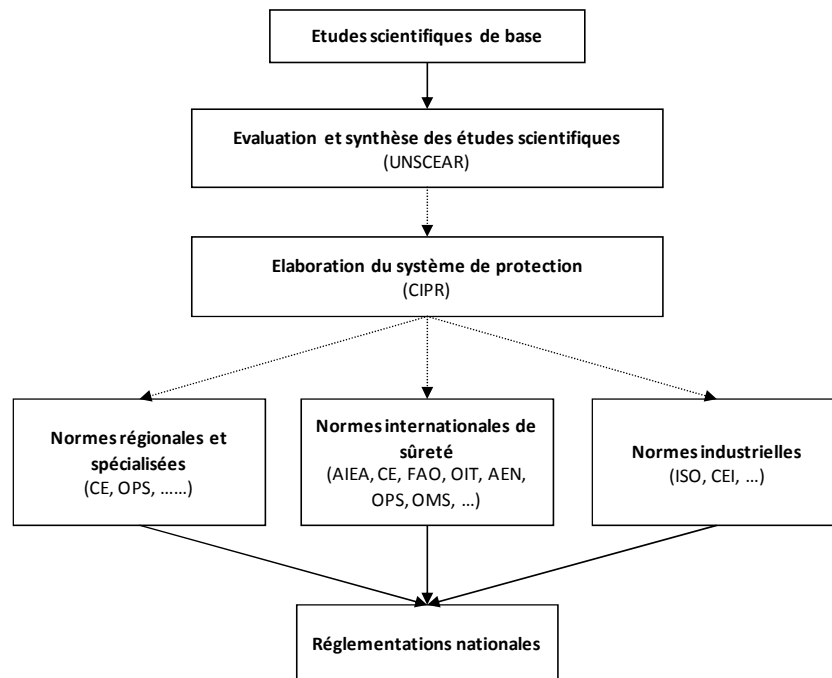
Etudes scientifiques de base

Evaluation et synthèse des études scientifiques
(UNSCEAR)

Elaboration du système de protection
(CIPR)

Normes régionales et spécialisées
(CE, OPS, ......)

Normes internationales de sûreté
(AIEA, CE, FAO, OIT, AEN, OPS, OMS, ...)

Normes industrielles
(ISO, CEI, ...)

Réglementations nationales